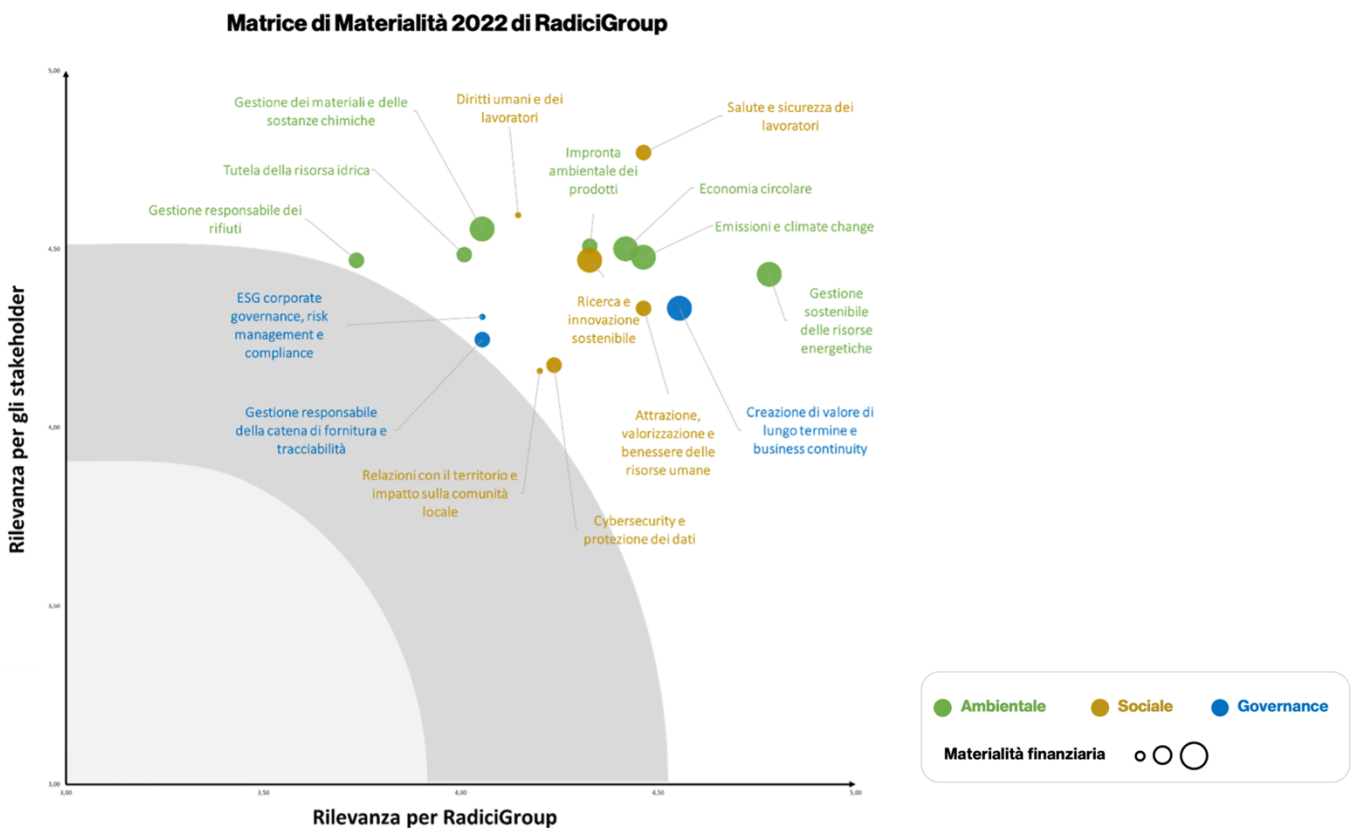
Matrice di Materialità 2022 di RadiciGroup

5,00

4,50

4,00

3,50

3,00

Rilevanza per gli stakeholder

Gestione dei materiali e delle sostanze chimiche

Diritti umani e dei lavoratori

Salute e sicurezza dei lavoratori

Impronta ambientale dei prodotti

Tutela della risorsa idrica

Economia circolare

Gestione responsabile dei rifiuti

Emissioni e climate change

Gestione sostenibile delle risorse energetiche

ESG corporate governance, risk management e compliance

Ricerca e innovazione sostenibile

Gestione responsabile della catena di fornitura e tracciabilità

Attrazione, valorizzazione e benessere delle risorse umane

Creazione di valore di lungo termine e business continuity

Relazioni con il territorio e impatto sulla comunità locale

Cybersecurity e protezione dei dati

3,00

3,50

4,00

4,50

5,00

Rilevanza per RadiciGroup

Ambientale

Sociale

Governance

Materialità finanziaria